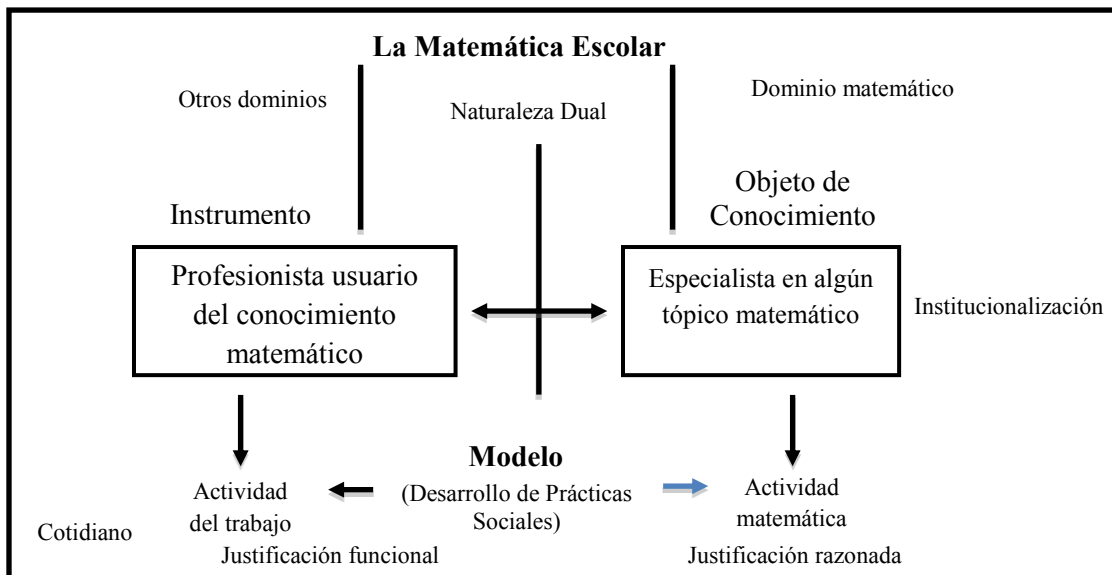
La Matemática Escolar

Otros dominios

Naturaleza Dual

Dominio matemático

Instrumento

Objeto de Conocimiento

Profesionista usuario del conocimiento matemático

Especialista en algún tópico matemático

Institucionalización

Modelo
(Desarrollo de Prácticas Sociales)

Actividad del trabajo

Actividad matemática

Cotidiano

Justificación funcional

Justificación razonada